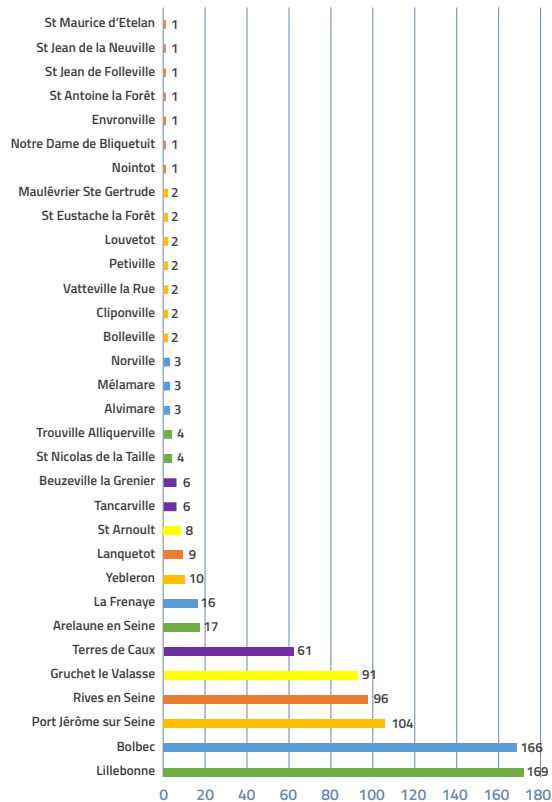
| | |
|---|---|
| St Maurice d'Etelan | 1 |
| St Jean de la Neuville | 1 |
| St Jean de Folleville | 1 |
| St Antoine la Forêt | 1 |
| Envronville | 1 |
| Notre Dame de Bliquetuit | 1 |
| Nointot | 1 |
| Maulévrier Ste Gertrude | 2 |
| St Eustache la Forêt | 2 |
| Louvetot | 2 |
| Petiville | 2 |
| Vatteville la Rue | 2 |
| Cliponville | 2 |
| Bolleville | 2 |
| Norville | 3 |
| Mélamare | 3 |
| Alvimare | 3 |
| Trouville Alliquerville | 4 |
| St Nicolas de la Taille | 4 |
| Beuzeville la Grenier | 6 |
| Tancarville | 6 |
| St Arnoult | 8 |
| Lanquetot | 9 |
| Yebleron | 10 |
| La Frenaye | 16 |
| Arelaune en Seine | 17 |
| Terres de Caux | 61 |
| Gruchet le Valasse | 91 |
| Rives en Seine | 96 |
| Port Jérôme sur Seine | 104 |
| Bolbec | 166 |
| Lillebonne | 169 |

0 20 40 60 80 100 120 140 160 180